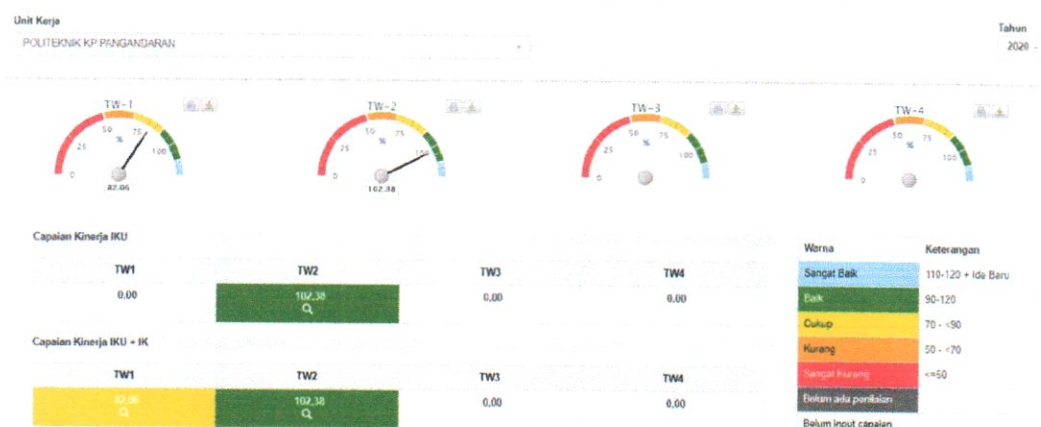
Unit Kerja
POLITEKNIK KP PANGANDARAN

Tahun
2020

TW-1
0 25 50 % 75 100
82.06

TW-2
0 25 50 % 75 100
102.38

TW-3
0 25 50 % 75 100

TW-4
0 25 50 % 75 100

Capaian Kinerja IKU

| TW1 | TW2 | TW3 | TW4 |
|---|---|---|---|
| 0,00 | 102,38 | 0,00 | 0,00 |

Capaian Kinerja IKU + IK

| TW1 | TW2 | TW3 | TW4 |
|---|---|---|---|
| 82,06 | 102,38 | 0,00 | 0,00 |

| Warna | Keterangan |
|---|---|
| Sangat Baik | 110-120 + Ide Baru |
| Baik | 90-120 |
| Cukup | 70 - <90 |
| Kurang | 50 - <70 |
| Sangat Kurang | <=50 |
| Belum ada penilaian | |
| Belum input capaian | |